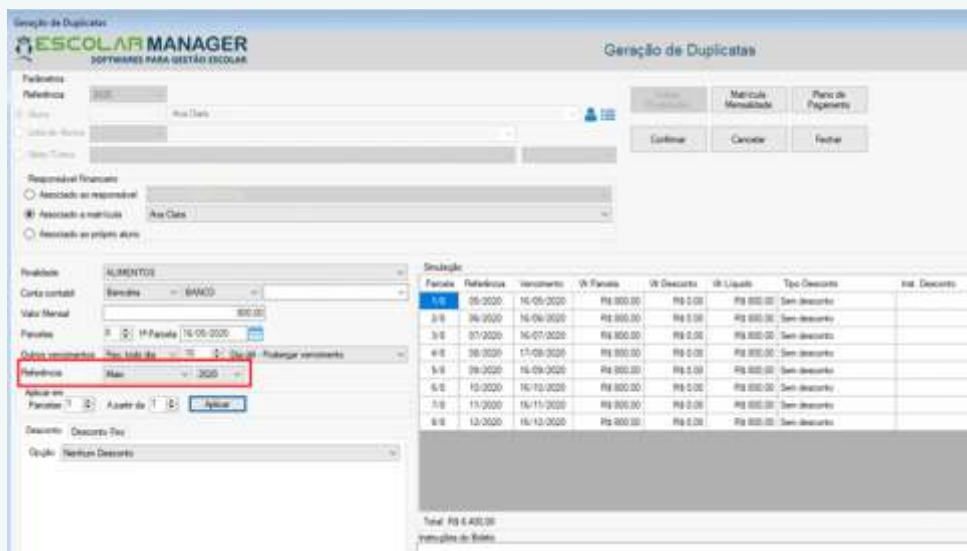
Geração de Duplicatas

ESCOLAR MANAGER
SOFTWARES PARA GESTÃO ESCOLAR

Geração de Duplicatas

Parâmetros
Referência 2020
Aluno Ana Clara
Lista de Alunos
Série/Turma

Gerar Duplicatas
Matrícula Mensalidade
Plano de Pagamento
Confirmar
Cancelar
Fechar

Responsável Financeiro
Associado ao responsável
Associado a matrícula Ana Clara
Associado ao próprio aluno

Finalidade ALIMENTOS
Conta contabil Bancária BANCO
Valor Mensal 800,00
Parcelas 8 1ª Parcela 16/05/2020
Outros vencimentos Rep. todo dia 16 Dia útil - Prolongar vencimento
Referência Maio 2020
Aplicar em
Parcelas 1 A partir da 1 Aplicar

Desconto Desconto Fixo
Opção Nenhum Desconto

Simulação

| Parcela | Referência | Vencimento | Vlr Parcela | Vlr Desconto | Vlr Líquido | Tipo Desconto | Inst. Desconto |
|---|---|---|---|---|---|---|---|
| 1/8 | 05/2020 | 16/05/2020 | R$ 800,00 | R$ 0,00 | R$ 800,00 | Sem desconto | |
| 2/8 | 06/2020 | 16/06/2020 | R$ 800,00 | R$ 0,00 | R$ 800,00 | Sem desconto | |
| 3/8 | 07/2020 | 16/07/2020 | R$ 800,00 | R$ 0,00 | R$ 800,00 | Sem desconto | |
| 4/8 | 08/2020 | 17/08/2020 | R$ 800,00 | R$ 0,00 | R$ 800,00 | Sem desconto | |
| 5/8 | 09/2020 | 16/09/2020 | R$ 800,00 | R$ 0,00 | R$ 800,00 | Sem desconto | |
| 6/8 | 10/2020 | 16/10/2020 | R$ 800,00 | R$ 0,00 | R$ 800,00 | Sem desconto | |
| 7/8 | 11/2020 | 16/11/2020 | R$ 800,00 | R$ 0,00 | R$ 800,00 | Sem desconto | |
| 8/8 | 12/2020 | 16/12/2020 | R$ 800,00 | R$ 0,00 | R$ 800,00 | Sem desconto | |

Total: R$ 6.400,00
Instruções do Boleto